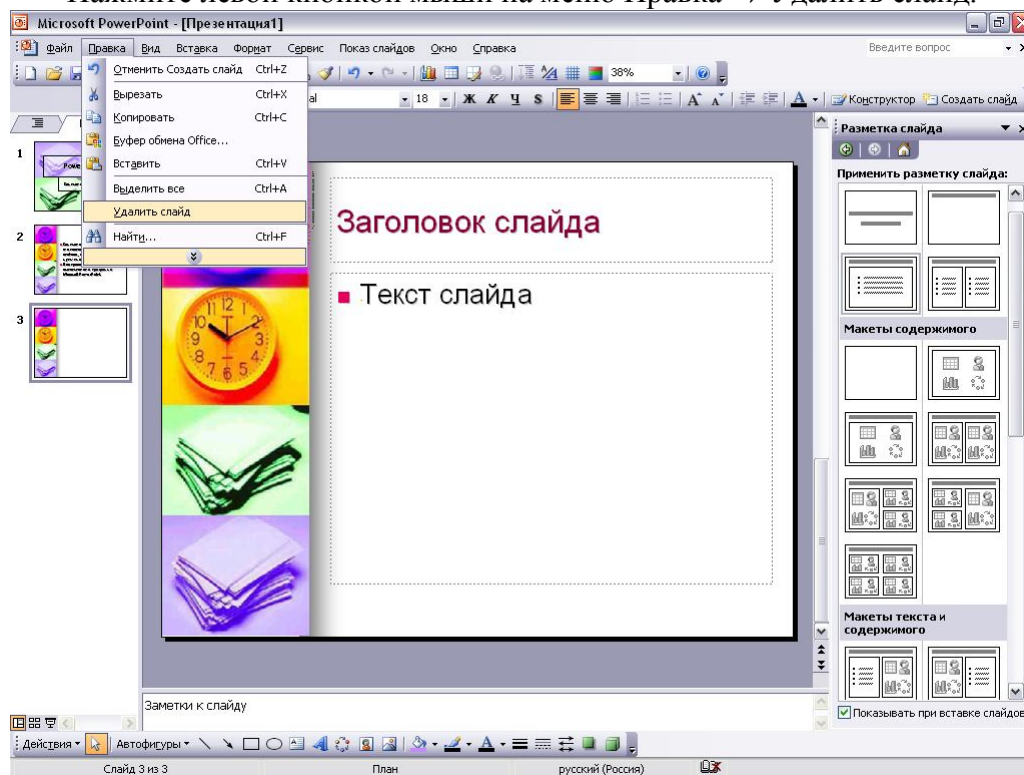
Нажмите левой кнопкой мыши на меню Правка → Удалить слайд.

Microsoft PowerPoint - [Презентация1]

Файл Правка Вид Вставка Формат Сервис Показ слайдов Окно Справка

Введите вопрос

38%

Отменить Создать слайд Ctrl+Z
Вырезать Ctrl+X
Копировать Ctrl+C
Буфер обмена Office...
Вставить Ctrl+V
Выделить все Ctrl+A
Удалить слайд
Найти... Ctrl+F

al 18 Ж К Ч S

Конструктор Создать слайд

1
2
3

Заголовок слайда

Текст слайда

Разметка слайда

Применить разметку слайда:

Макеты содержимого

Макеты текста и содержимого

Показывать при вставке слайдов

Заметки к слайду

Действия Автофигуры

Слайд 3 из 3 План русский (Россия)